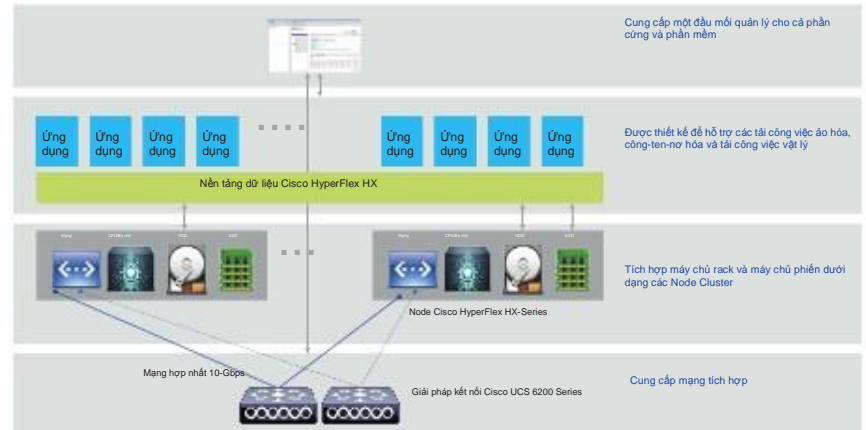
Cung cấp một đầu mối quản lý cho cả phần cứng và phần mềm

Ứng dụng

Ứng dụng

Ứng dụng

Ứng dụng

Ứng dụng

Ứng dụng

Ứng dụng

Ứng dụng

Nền tảng dữ liệu Cisco HyperFlex HX

Được thiết kế để hỗ trợ các tải công việc ảo hóa, công-ten-nơ hóa và tải công việc vật lý

Tích hợp máy chủ rack và máy chủ phiến dưới dạng các Node Cluster

Node Cisco HyperFlex HX-Series

Mạng hợp nhất 10-Gbps

Giải pháp kết nối Cisco UCS 6200 Series

Cung cấp mạng tích hợp